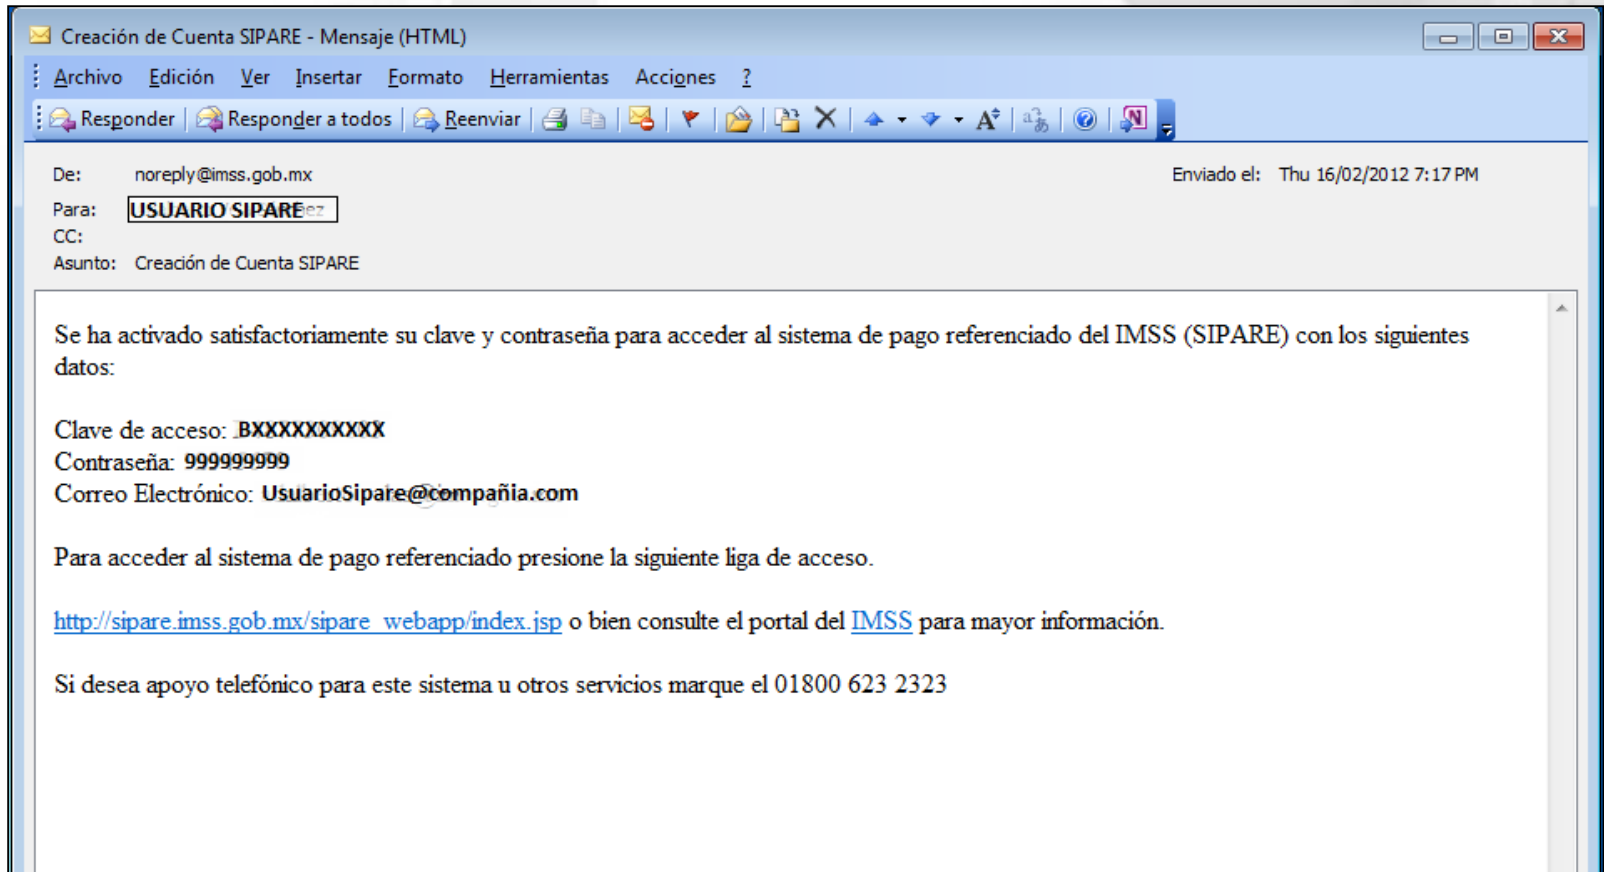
Creación de Cuenta SIPARE - Mensaje (HTML)

Archivo Edición Ver Insertar Formato Herramientas Acciones ?

Responder Responder a todos Reenviar

De: noreply@imss.gob.mx
Enviado el: Thu 16/02/2012 7:17 PM
Para: USUARIO SIPARE
CC:
Asunto: Creación de Cuenta SIPARE

Se ha activado satisfactoriamente su clave y contraseña para acceder al sistema de pago referenciado del IMSS (SIPARE) con los siguientes datos:

Clave de acceso: BXXXXXXXXXX
Contraseña: 999999999
Correo Electrónico: UsuarioSipare@compañia.com

Para acceder al sistema de pago referenciado presione la siguiente liga de acceso.

http://sipare.imss.gob.mx/sipare_webapp/index.jsp o bien consulte el portal del IMSS para mayor información.

Si desea apoyo telefónico para este sistema u otros servicios marque el 01800 623 2323